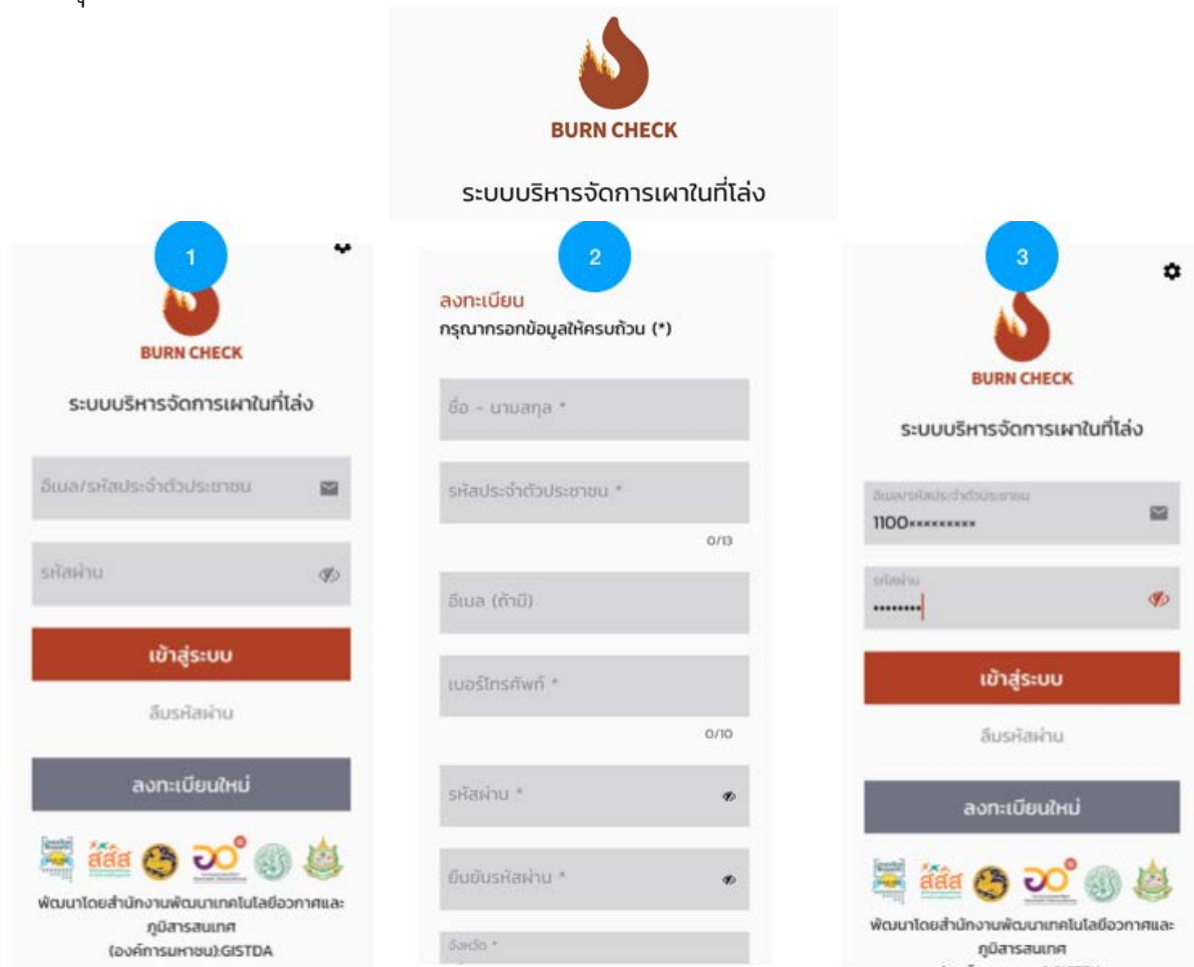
BURN CHECK

ระบบบริหารจัดการเผาในที่โล่ง

1

BURN CHECK

ระบบบริหารจัดการเผาในที่โล่ง

อีเมล/รหัสประจำตัวประชาชน

รหัสผ่าน

เข้าสู่ระบบ

ลืมรหัสผ่าน

ลงทะเบียนใหม่

สสส

พัฒนาโดยสำนักงานพัฒนาเทคโนโลยีอวกาศและภูมิสารสนเทศ (องค์การมหาชน):GISTDA

2

ลงทะเบียน

กรุณากรอกข้อมูลให้ครบถ้วน (*)

ชื่อ - นามสกุล *

รหัสประจำตัวประชาชน *

0/13

อีเมล (ถ้ามี)

เบอร์โทรศัพท์ *

0/10

รหัสผ่าน *

ยืนยันรหัสผ่าน *

จังหวัด *

3

BURN CHECK

ระบบบริหารจัดการเผาในที่โล่ง

อีเมล/รหัสประจำตัวประชาชน

1100*********

รหัสผ่าน

•••••••••

เข้าสู่ระบบ

ลืมรหัสผ่าน

ลงทะเบียนใหม่

สสส

พัฒนาโดยสำนักงานพัฒนาเทคโนโลยีอวกาศและภูมิสารสนเทศ

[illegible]